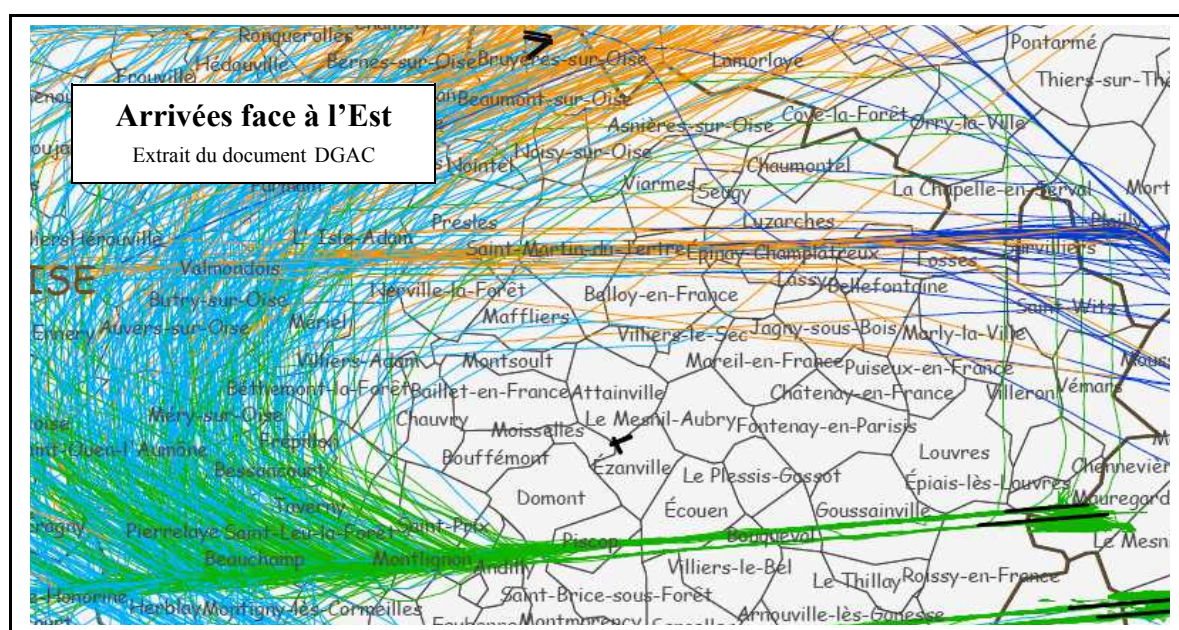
Arrivées face à l'Est
Extrait du document DGAC

Ronquerolles
Hédouville
Bernes-sur-Oise
Bruyères-sur-Oise
Lamorlaye
Pontarmé
Thiers-sur-Thève
Frouville
Beaumont-sur-Oise
Asnières-sur-Oise
Coye-la-Forêt
Orry-la-Ville
Noisy-sur-Oise
Nointel
Chaumontel
Viarmes
Seugy
La Chapelle-en-Serval
Presles
Luzarches
L'Isle-Adam
Saint-Martin-du-Tertre
Épinay-Champlâtreux
Survilliers
Valmondois
Fosses
Lassy
Bellefontaine
Nerville-la-Forêt
Belloy-en-France
Butry-sur-Oise
Saint-Witz
Maffliers
Auvers-sur-Oise
Mériel
Villiers-le-Sec
Jagny-sous-Bois
Marly-la-Ville
Villiers-Adam
Montsoult
Mareil-en-France
Puiseux-en-France
Béthemont-la-Forêt
Baillet-en-France
Attainville
Châtenay-en-France
Vémars
Villeron
Méry-sur-Oise
Chauvry
Le Mesnil-Aubry
Moisselles
Fontenay-en-Parisis
Frépillon
Saint-Ouen-l'Aumône
Louvres
Bessancourt
Bouffémont
Ézanville
Le Plessis-Gassot
Épiais-lès-Louvres
Chennevières
Mauregard
Taverny
Domont
Écouen
Goussainville
Pierrelaye
Saint-Leu-la-Forêt
Saint-Prix
Piscop
Bouqueval
Le Mesnil
Beauchamp
Montlignon
Andilly
Villiers-le-Bel
Le Thillay
Roissy-en-France
Herblay
Montigny-lès-Cormeilles
Saint-Brice-sous-Forêt
Arnouville-lès-Gonesse
Montmorency
ISE